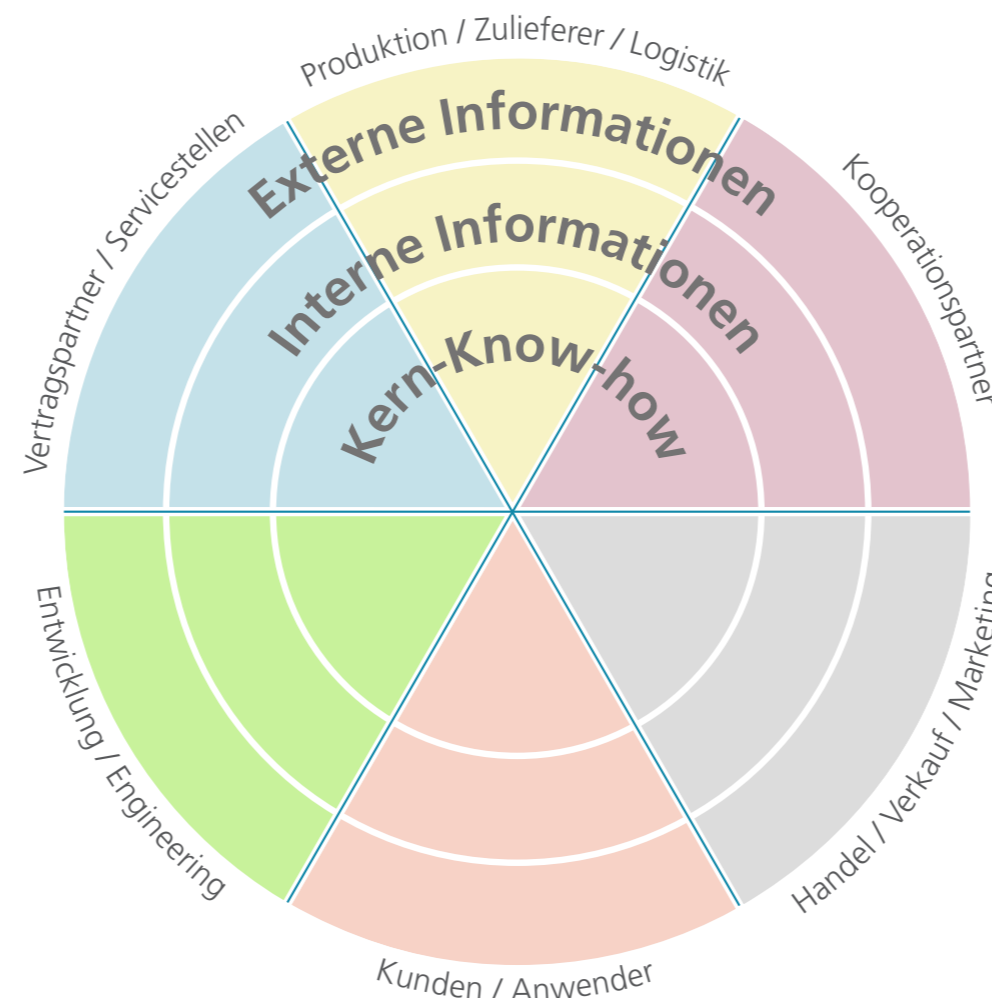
Produktion / Zulieferer / Logistik

Kooperationspartner

Handel / Verkauf / Marketing

Kunden / Anwender

Entwicklung / Engineering

Vertragspartner / Servicestellen

Externe Informationen

Interne Informationen

Kern-Know-how